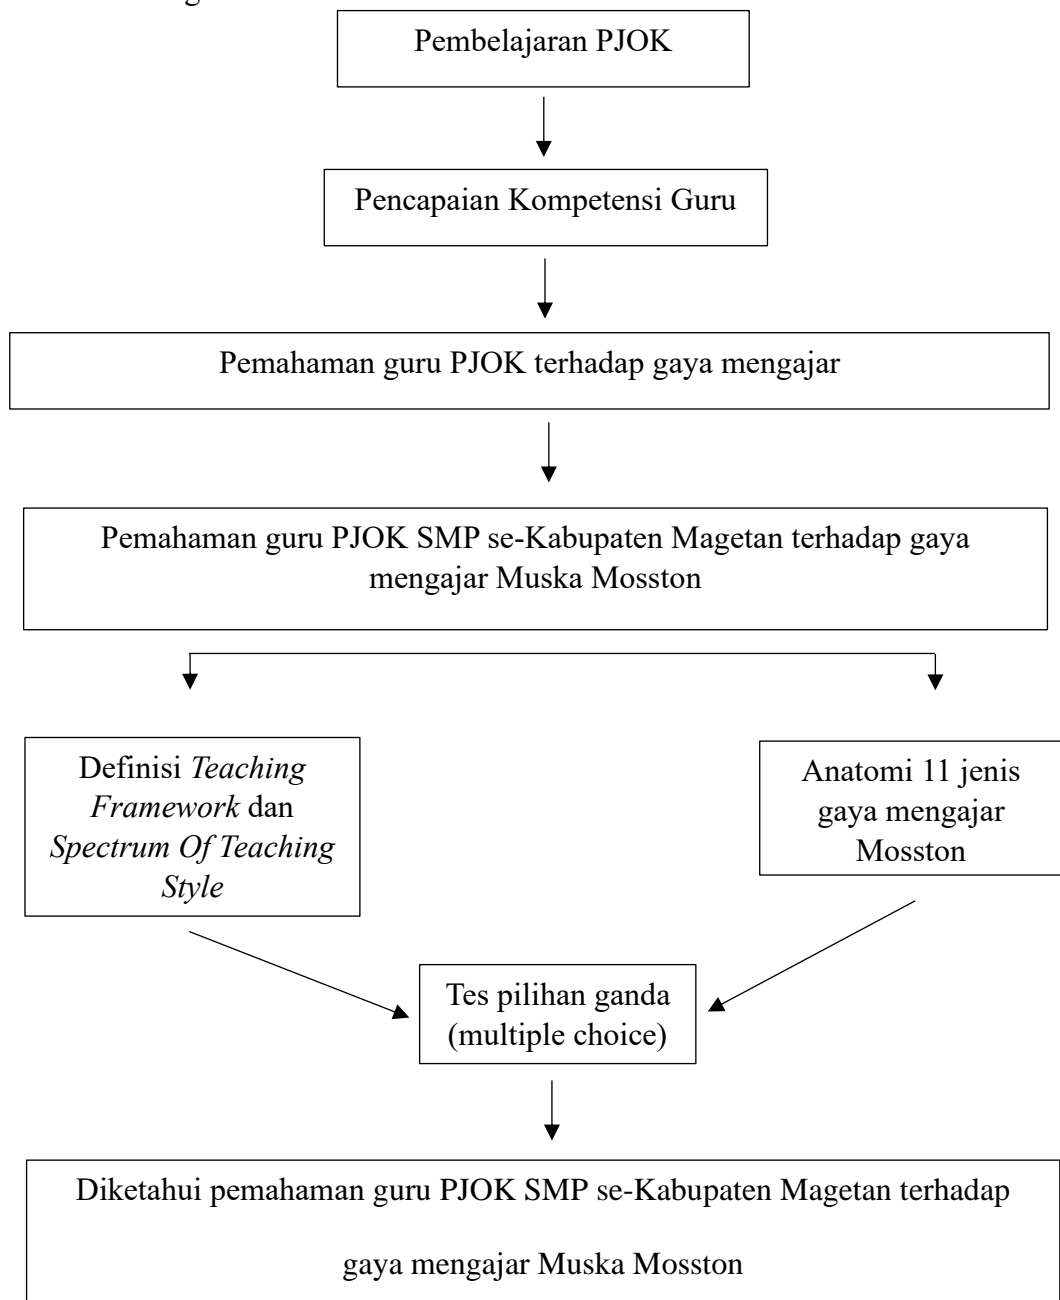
Pembelajaran PJOK

Pencapaian Kompetensi Guru

Pemahaman guru PJOK terhadap gaya mengajar

Pemahaman guru PJOK SMP se-Kabupaten Magetan terhadap gaya mengajar Muska Mosston

Definisi *Teaching Framework* dan *Spectrum Of Teaching Style*

Anatomi 11 jenis gaya mengajar Mosston

Tes pilihan ganda (multiple choice)

Diketahui pemahaman guru PJOK SMP se-Kabupaten Magetan terhadap gaya mengajar Muska Mosston